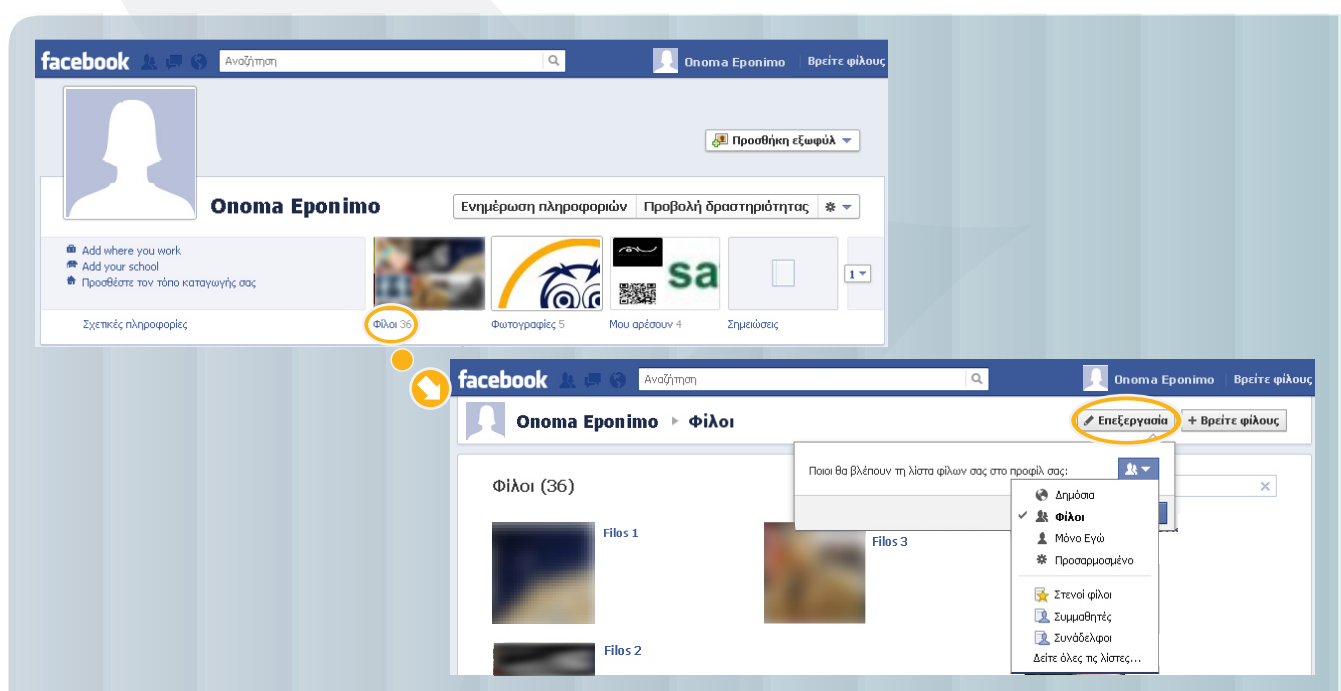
facebook Αναζήτηση Onoma Eponimo Βρείτε φίλους

Προσθήκη εξωφύλ

Onoma Eponimo

Ενημέρωση πληροφοριών Προβολή δραστηριότητας

Add where you work
Add your school
Προσθέστε τον τόπο καταγωγής σας

sa

1

Σχετικές πληροφορίες Φίλοι 36 Φωτογραφίες 5 Μου αρέσουν 4 Σημειώσεις

facebook Αναζήτηση Onoma Eponimo Βρείτε φίλους

Onoma Eponimo ▸ Φίλοι

Επεξεργασία + Βρείτε φίλους

Φίλοι (36)

Ποιοι θα βλέπουν τη λίστα φίλων σας στο προφίλ σας:

Δημόσια
✓ Φίλοι
Μόνο Εγώ
Προσαρμοσμένο
Στενοί φίλοι
Συμμαθητές
Συνάδελφοι
Δείτε όλες τις λίστες...

Filos 1

Filos 3

Filos 2